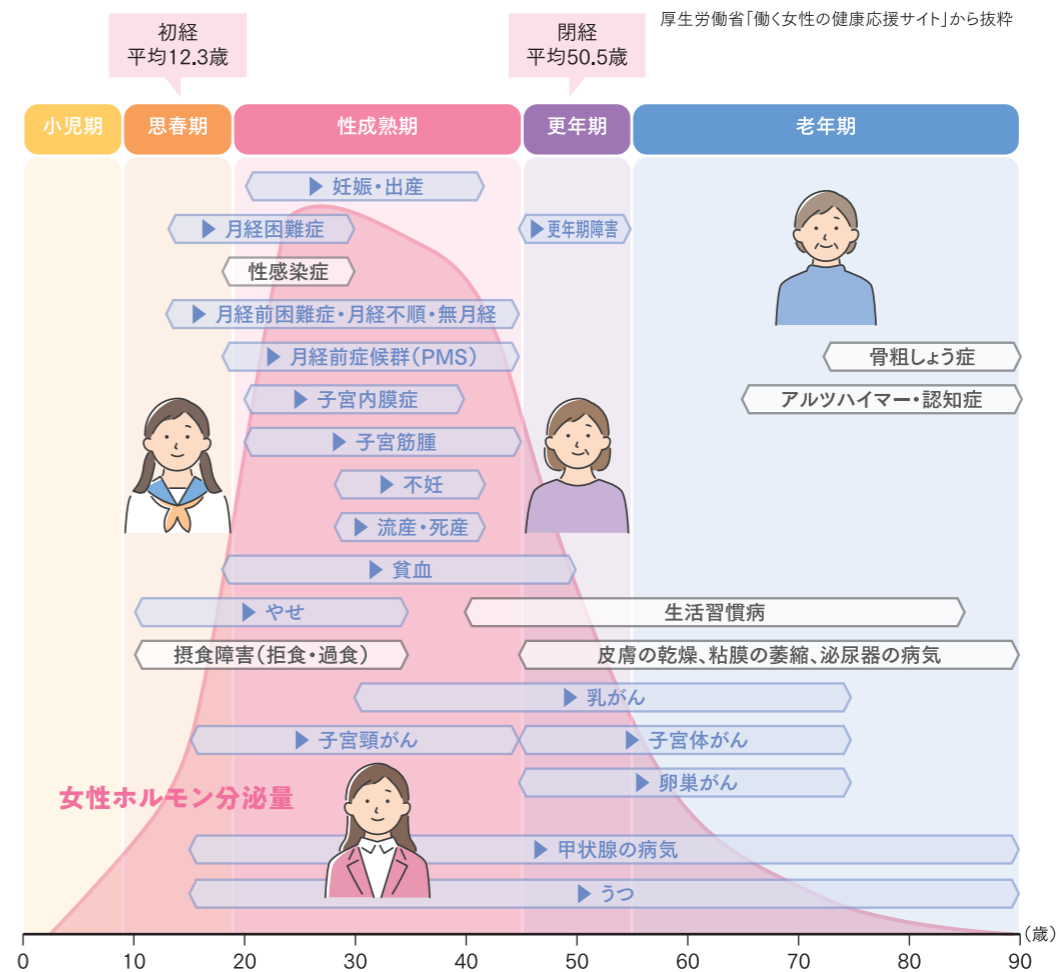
初経
平均12.3歳

閉経
平均50.5歳

厚生労働省「働く女性の健康応援サイト」から抜粋

小児期
思春期
性成熟期
更年期
老年期

▶ 妊娠・出産
▶ 月経困難症
▶ 更年期障害
性感染症
▶ 月経前困難症・月経不順・無月経
▶ 月経前症候群（PMS）
骨粗しょう症
▶ 子宮内膜症
アルツハイマー・認知症
▶ 子宮筋腫
▶ 不妊
▶ 流産・死産
▶ 貧血
▶ やせ
生活習慣病
摂食障害（拒食・過食）
皮膚の乾燥、粘膜の萎縮、泌尿器の病気
▶ 乳がん
▶ 子宮頸がん
▶ 子宮体がん
▶ 卵巣がん
女性ホルモン分泌量
▶ 甲状腺の病気
▶ うつ

0 10 20 30 40 50 60 70 80 90（歳）